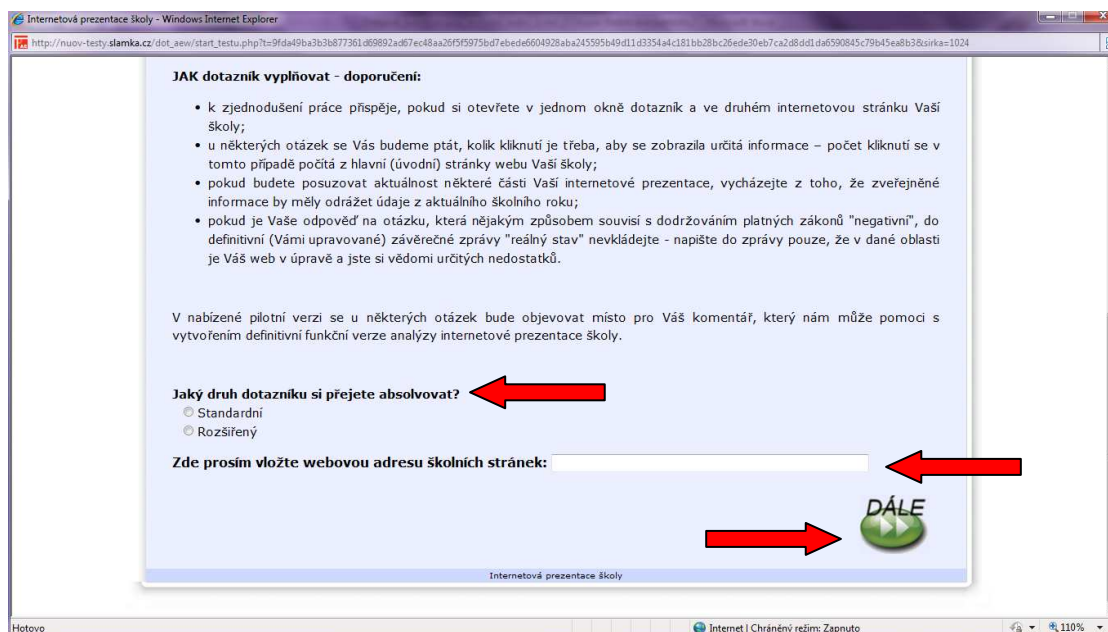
Internetová prezentace školy - Windows Internet Explorer

http://nuov-testy.slamka.cz/dot_aew/start_testu.php?t=9fda49ba3b3b877361d69892ad67ec48aa26f5f5975bd7ebede6604928aba245595b49d11d3354a4c181bb28bc26ede30eb7ca2d8dd1da6590845c79b45ea8b3&sirka=1024

JAK dotazník vyplňovat - doporučení:

• k zjednodušení práce přispěje, pokud si otevřete v jednom okně dotazník a ve druhém internetovou stránku Vaší školy;
• u některých otázek se Vás budeme ptát, kolik kliknutí je třeba, aby se zobrazila určitá informace – počet kliknutí se v tomto případě počítá z hlavní (úvodní) stránky webu Vaší školy;
• pokud budete posuzovat aktuálnost některé části Vaší internetové prezentace, vycházejte z toho, že zveřejněné informace by měly odrážet údaje z aktuálního školního roku;
• pokud je Vaše odpověď na otázku, která nějakým způsobem souvisí s dodržováním platných zákonů "negativní", do definitivní (Vámi upravované) závěrečné zprávy "reálný stav" nevkládejte - napište do zprávy pouze, že v dané oblasti je Váš web v úpravě a jste si vědomi určitých nedostatků.

V nabízené pilotní verzi se u některých otázek bude objevovat místo pro Váš komentář, který nám může pomoci s vytvořením definitivní funkční verze analýzy internetové prezentace školy.

Jaký druh dotazníku si přejete absolvovat?
Standardní
Rozšířený

Zde prosím vložte webovou adresu školních stránek:

DÁLE

Internetová prezentace školy

Hotovo
Internet | Chráněný režim: Zapnuto
110%